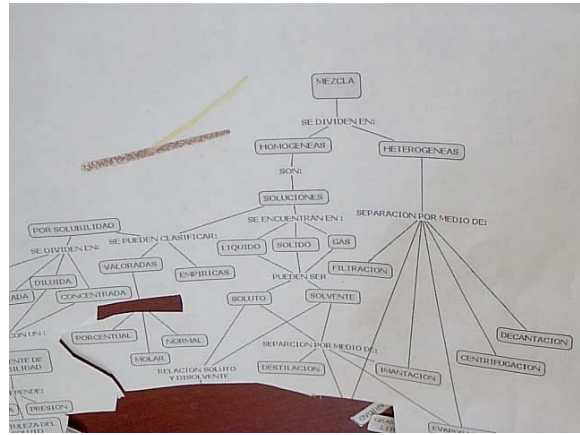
MEZCLA

SE DIVIDEN EN:

HOMOGENEAS

HETEROGENEAS

SON:

SOLUCIONES

SE ENCUENTRAN EN :

SEPARACION POR MEDIO DE:

POR SOLUBILIDAD

SE DIVIDEN EN:

SE PUEDEN CLASIFICAR:

LIQUIDO

SOLIDO

GAS

DILUIDA

VALORADAS

EMPIRICAS

PUEDEN SER

FILTRACION

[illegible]ADA

CONCENTRADA

SOLUTO

SOLVENTE

DECANTACION

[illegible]ON UN :

PORCENTUAL

NORMAL

MOLAR

SEPARACION POR MEDIO DE:

CENTRIFUGACION

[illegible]NTE DE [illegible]LIDAD

RELACION SOLUTO Y DISOLVENTE

DESTILACION

IMANTACION

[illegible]PENDE:

PRESION

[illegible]LEZA DEL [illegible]LUTO

EVAP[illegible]